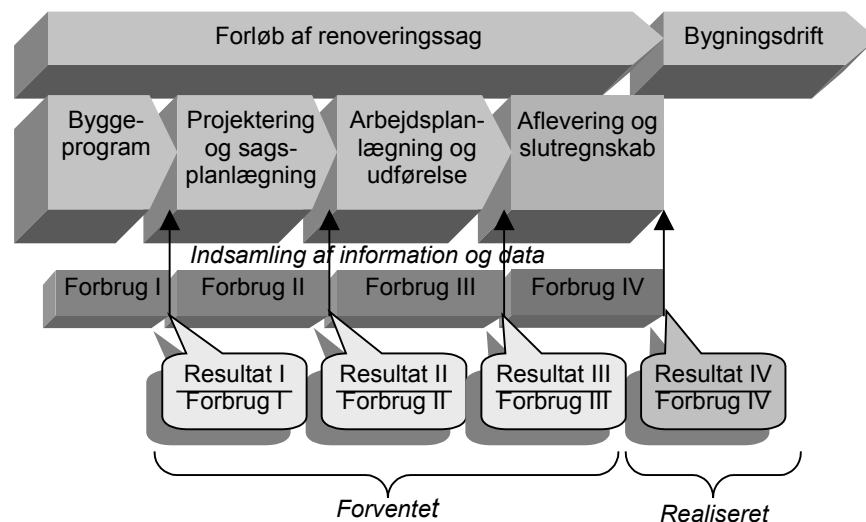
Forløb af renoveringssag

Bygningsdrift

Byggeprogram

Projektering og sagsplanlægning

Arbejdsplanlægning og udførelse

Aflevering og slutregnskab

Indsamling af information og data

Forbrug I

Forbrug II

Forbrug III

Forbrug IV

$\frac{\text{Resultat I}}{\text{Forbrug I}}$

$\frac{\text{Resultat II}}{\text{Forbrug II}}$

$\frac{\text{Resultat III}}{\text{Forbrug III}}$

$\frac{\text{Resultat IV}}{\text{Forbrug IV}}$

Forventet

Realiseret